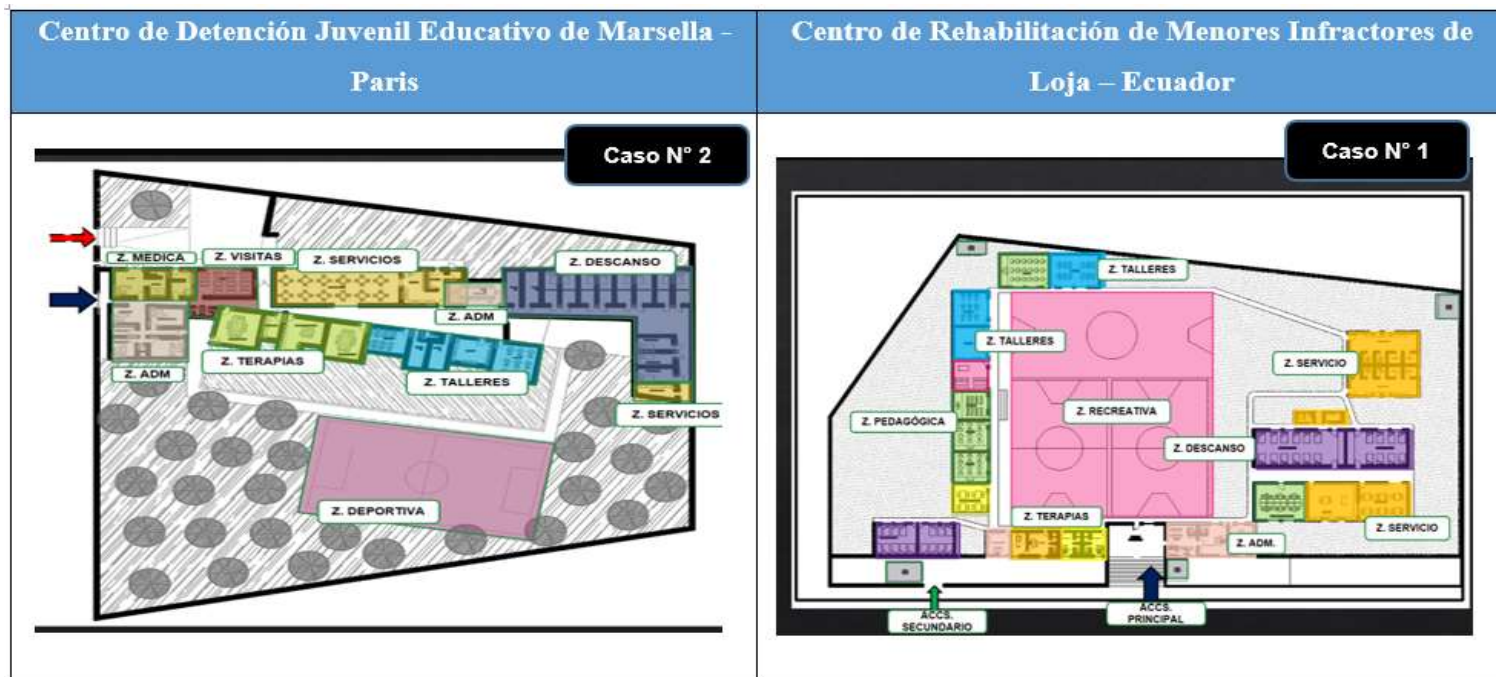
| Centro de Detención Juvenil Educativo de Marsella - Paris | Centro de Rehabilitación de Menores Infractores de Loja – Ecuador |
|---|---|
| Caso N° 2<br>Z. MEDICA<br>Z. VISITAS<br>Z. SERVICIOS<br>Z. DESCANSO<br>Z. ADM<br>Z. TERAPIAS<br>Z. TALLERES<br>Z. ADM<br>Z. SERVICIOS<br>Z. DEPORTIVA | Caso N° 1<br>Z. TALLERES<br>Z. TALLERES<br>Z. SERVICIO<br>Z. PEDAGÓGICA<br>Z. RECREATIVA<br>Z. DESCANSO<br>Z. TERAPIAS<br>Z. SERVICIO<br>Z. ADM.<br>ACCS. SECUNDARIO<br>ACCS. PRINCIPAL |